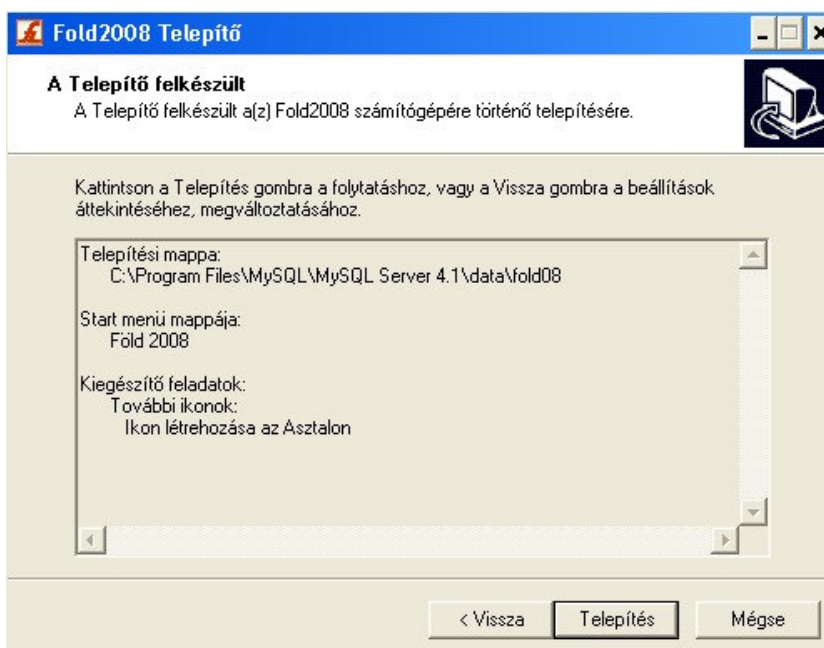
Fold2008 Telepítő

A Telepítő felkészült
A Telepítő felkészült a(z) Fold2008 számítógépére történő telepítésére.

Kattintson a Telepítés gombra a folytatáshoz, vagy a Vissza gombra a beállítások áttekintéséhez, megváltoztatásához.

Telepítési mappa:
C:\Program Files\MySQL\MySQL Server 4.1\data\fold08

Start menü mappája:
Föld 2008

Kiegészítő feladatok:
További ikonok:
Ikon létrehozása az Asztalon

< Vissza | Telepítés | Mégse